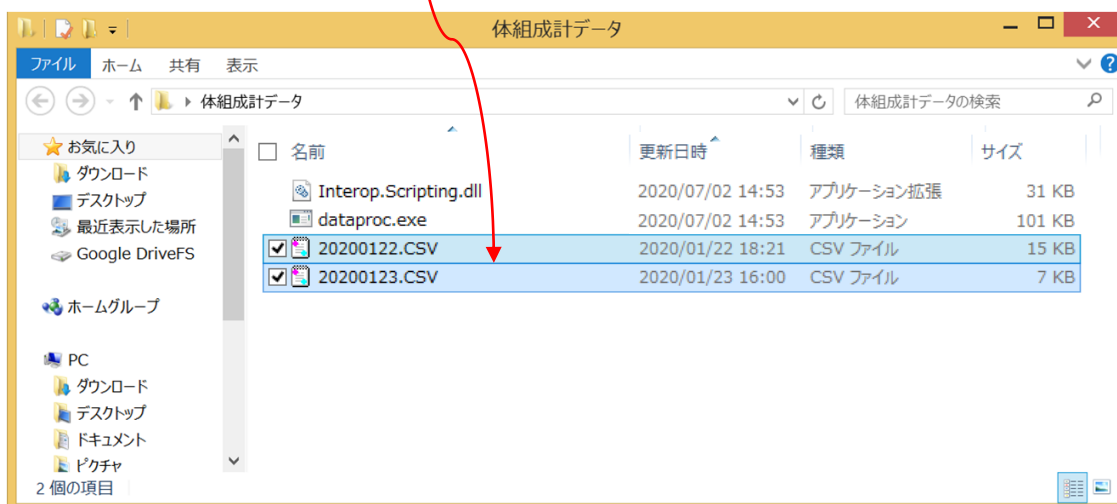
体組成計データ

ファイル ホーム 共有 表示

体組成計データ

体組成計データの検索

お気に入り
ダウンロード
デスクトップ
最近表示した場所
Google DriveFS

ホームグループ

PC
ダウンロード
デスクトップ
ドキュメント
ピクチャ

| 名前 | 更新日時 | 種類 | サイズ |
|---|---|---|---|
| Interop.Scripting.dll | 2020/07/02 14:53 | アプリケーション拡張 | 31 KB |
| dataproc.exe | 2020/07/02 14:53 | アプリケーション | 101 KB |
| 20200122.CSV | 2020/01/22 18:21 | CSV ファイル | 15 KB |
| 20200123.CSV | 2020/01/23 16:00 | CSV ファイル | 7 KB |

2 個の項目